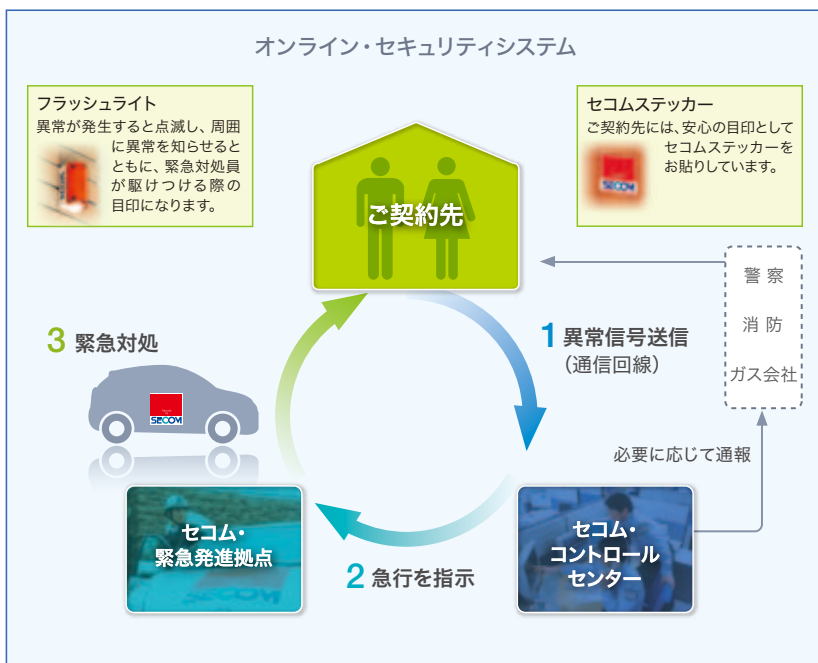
オンライン・セキュリティシステム

フラッシュライト
異常が発生すると点滅し、周囲に異常を知らせるとともに、緊急対処員が駆けつける際の目印になります。

セコムステッカー
ご契約先には、安心の目印としてセコムステッカーをお貼りしています。

SECOM

ご契約先

警察
消防
ガス会社

1 異常信号送信
(通信回線)

3 緊急対処

SECOM

必要に応じて通報

セコム・
緊急発進拠点

2 急行を指示

セコム・
コントロール
センター

SECOM